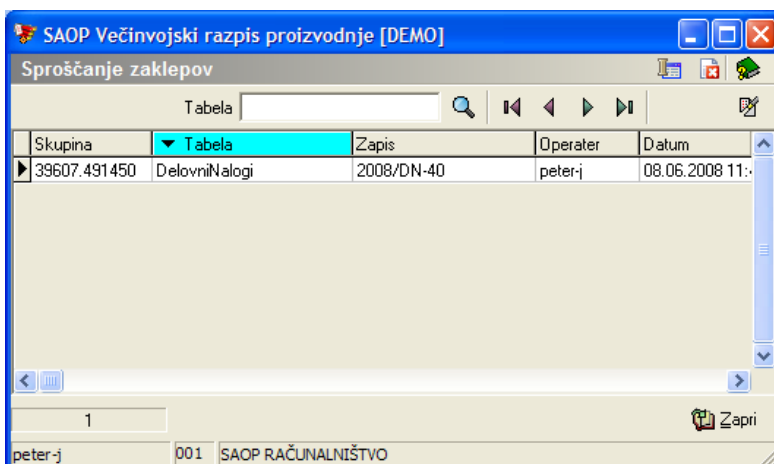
SAOP Večinvojski razpis proizvodnje [DEMO]

Sproščanje zaklepov

Tabela

| Skupina | Tabela | Zapis | Operater | Datum |
|---|---|---|---|---|
| 39607.491450 | DelovniNalogi | 2008/DN-40 | peter-j | 08.06.2008 11:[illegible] |

1

Zapri

peter-j 001 SAOP RAČUNALNIŠTVO